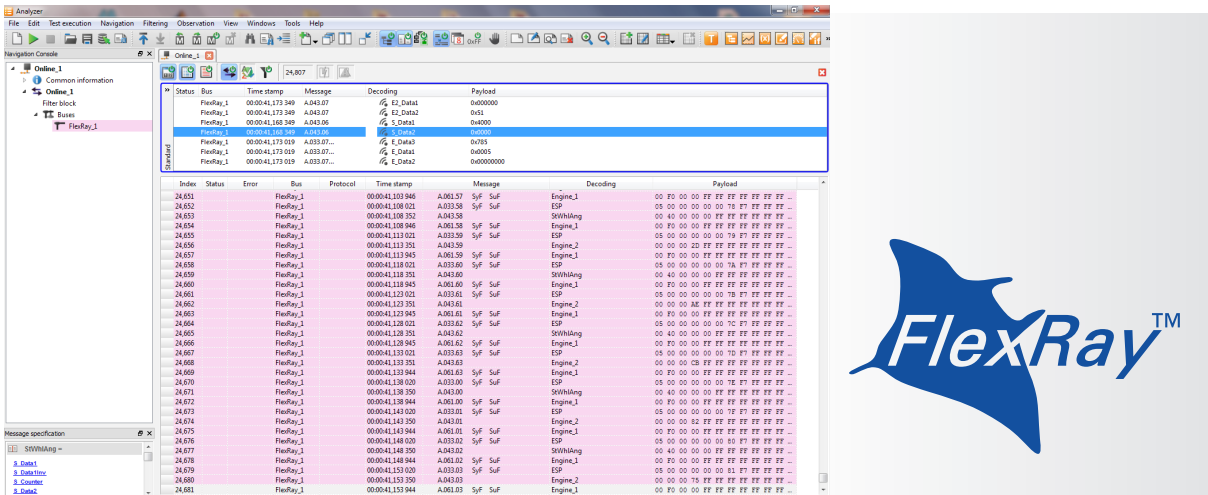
Analyzer

File Edit Test execution Navigation Filtering Observation View Windows Tools Help

Navigation Console

Online_1
Common information
Online_1
Filter block
Buses
FlexRay_1

Online_1

24,807

Standard

| Status | Bus | Time stamp | Message | Decoding | Payload |
|---|---|---|---|---|---|
| | FlexRay_1 | 00:00:41,173 349 | A.043.07 | E2_Data1 | 0x000000 |
| | FlexRay_1 | 00:00:41,173 349 | A.043.07 | E2_Data2 | 0x51 |
| | FlexRay_1 | 00:00:41,168 349 | A.043.06 | S_Data1 | 0x4000 |
| | FlexRay_1 | 00:00:41,168 349 | A.043.06 | S_Data2 | 0x0000 |
| | FlexRay_1 | 00:00:41,173 019 | A.033.07... | E_Data3 | 0x785 |
| | FlexRay_1 | 00:00:41,173 019 | A.033.07... | E_Data1 | 0x0005 |
| | FlexRay_1 | 00:00:41,173 019 | A.033.07... | E_Data2 | 0x00000000 |

| Index | Status | Error | Bus | Protocol | Time stamp | Message | Decoding | Payload |
|---|---|---|---|---|---|---|---|---|
| 24,651 | | | FlexRay_1 | | 00:00:41,103 946 | A.061.57 SyF SuF | Engine_1 | 00 F0 00 00 FF FF FF FF FF FF ... |
| 24,652 | | | FlexRay_1 | | 00:00:41,108 021 | A.033.58 SyF SuF | ESP | 05 00 00 00 00 78 E7 FF FF FF ... |
| 24,653 | | | FlexRay_1 | | 00:00:41,108 352 | A.043.58 | StWhlAng | 00 40 00 00 00 FF FF FF FF FF ... |
| 24,654 | | | FlexRay_1 | | 00:00:41,108 946 | A.061.58 SyF SuF | Engine_1 | 00 F0 00 00 FF FF FF FF FF FF ... |
| 24,655 | | | FlexRay_1 | | 00:00:41,113 021 | A.033.59 SyF SuF | ESP | 05 00 00 00 00 79 E7 FF FF FF ... |
| 24,656 | | | FlexRay_1 | | 00:00:41,113 351 | A.043.59 | Engine_2 | 00 00 00 2D FF FF FF FF FF FF ... |
| 24,657 | | | FlexRay_1 | | 00:00:41,113 945 | A.061.59 SyF SuF | Engine_1 | 00 F0 00 00 FF FF FF FF FF FF ... |
| 24,658 | | | FlexRay_1 | | 00:00:41,118 021 | A.033.60 SyF SuF | ESP | 05 00 00 00 00 7A E7 FF FF FF ... |
| 24,659 | | | FlexRay_1 | | 00:00:41,118 351 | A.043.60 | StWhlAng | 00 40 00 00 00 FF FF FF FF FF ... |
| 24,660 | | | FlexRay_1 | | 00:00:41,118 945 | A.061.60 SyF SuF | Engine_1 | 00 F0 00 00 FF FF FF FF FF FF ... |
| 24,661 | | | FlexRay_1 | | 00:00:41,123 021 | A.033.61 SyF SuF | ESP | 05 00 00 00 00 7B E7 FF FF FF ... |
| 24,662 | | | FlexRay_1 | | 00:00:41,123 351 | A.043.61 | Engine_2 | 00 00 00 AE FF FF FF FF FF FF ... |
| 24,663 | | | FlexRay_1 | | 00:00:41,123 945 | A.061.61 SyF SuF | Engine_1 | 00 F0 00 00 FF FF FF FF FF FF ... |
| 24,664 | | | FlexRay_1 | | 00:00:41,128 021 | A.033.62 SyF SuF | ESP | 05 00 00 00 00 7C E7 FF FF FF ... |
| 24,665 | | | FlexRay_1 | | 00:00:41,128 351 | A.043.62 | StWhlAng | 00 40 00 00 00 FF FF FF FF FF ... |
| 24,666 | | | FlexRay_1 | | 00:00:41,128 945 | A.061.62 SyF SuF | Engine_1 | 00 F0 00 00 FF FF FF FF FF FF ... |
| 24,667 | | | FlexRay_1 | | 00:00:41,133 021 | A.033.63 SyF SuF | ESP | 05 00 00 00 00 7D E7 FF FF FF ... |
| 24,668 | | | FlexRay_1 | | 00:00:41,133 351 | A.043.63 | Engine_2 | 00 00 00 CB FF FF FF FF FF FF ... |
| 24,669 | | | FlexRay_1 | | 00:00:41,133 944 | A.061.63 SyF SuF | Engine_1 | 00 F0 00 00 FF FF FF FF FF FF ... |
| 24,670 | | | FlexRay_1 | | 00:00:41,138 020 | A.033.00 SyF SuF | ESP | 05 00 00 00 00 7E E7 FF FF FF ... |
| 24,671 | | | FlexRay_1 | | 00:00:41,138 350 | A.043.00 | StWhlAng | 00 40 00 00 00 FF FF FF FF FF ... |
| 24,672 | | | FlexRay_1 | | 00:00:41,138 944 | A.061.00 SyF SuF | Engine_1 | 00 F0 00 00 FF FF FF FF FF FF ... |
| 24,673 | | | FlexRay_1 | | 00:00:41,143 020 | A.033.01 SyF SuF | ESP | 05 00 00 00 00 7F E7 FF FF FF ... |
| 24,674 | | | FlexRay_1 | | 00:00:41,143 350 | A.043.01 | Engine_2 | 00 00 00 82 FF FF FF FF FF FF ... |
| 24,675 | | | FlexRay_1 | | 00:00:41,143 944 | A.061.01 SyF SuF | Engine_1 | 00 F0 00 00 FF FF FF FF FF FF ... |
| 24,676 | | | FlexRay_1 | | 00:00:41,148 020 | A.033.02 SyF SuF | ESP | 05 00 00 00 00 80 E7 FF FF FF ... |
| 24,677 | | | FlexRay_1 | | 00:00:41,148 350 | A.043.02 | StWhlAng | 00 40 00 00 00 FF FF FF FF FF ... |
| 24,678 | | | FlexRay_1 | | 00:00:41,148 944 | A.061.02 SyF SuF | Engine_1 | 00 F0 00 00 FF FF FF FF FF FF ... |
| 24,679 | | | FlexRay_1 | | 00:00:41,153 020 | A.033.03 SyF SuF | ESP | 05 00 00 00 00 81 E7 FF FF FF ... |
| 24,680 | | | FlexRay_1 | | 00:00:41,153 350 | A.043.03 | Engine_2 | 00 00 00 75 FF FF FF FF FF FF ... |
| 24,681 | | | FlexRay_1 | | 00:00:41,153 944 | A.061.03 SyF SuF | Engine_1 | 00 F0 00 00 FF FF FF FF FF FF ... |

Message specification
StWhlAng
S_Data1
S_Data1inv
S_Counter
S_Data2

FlexRay™